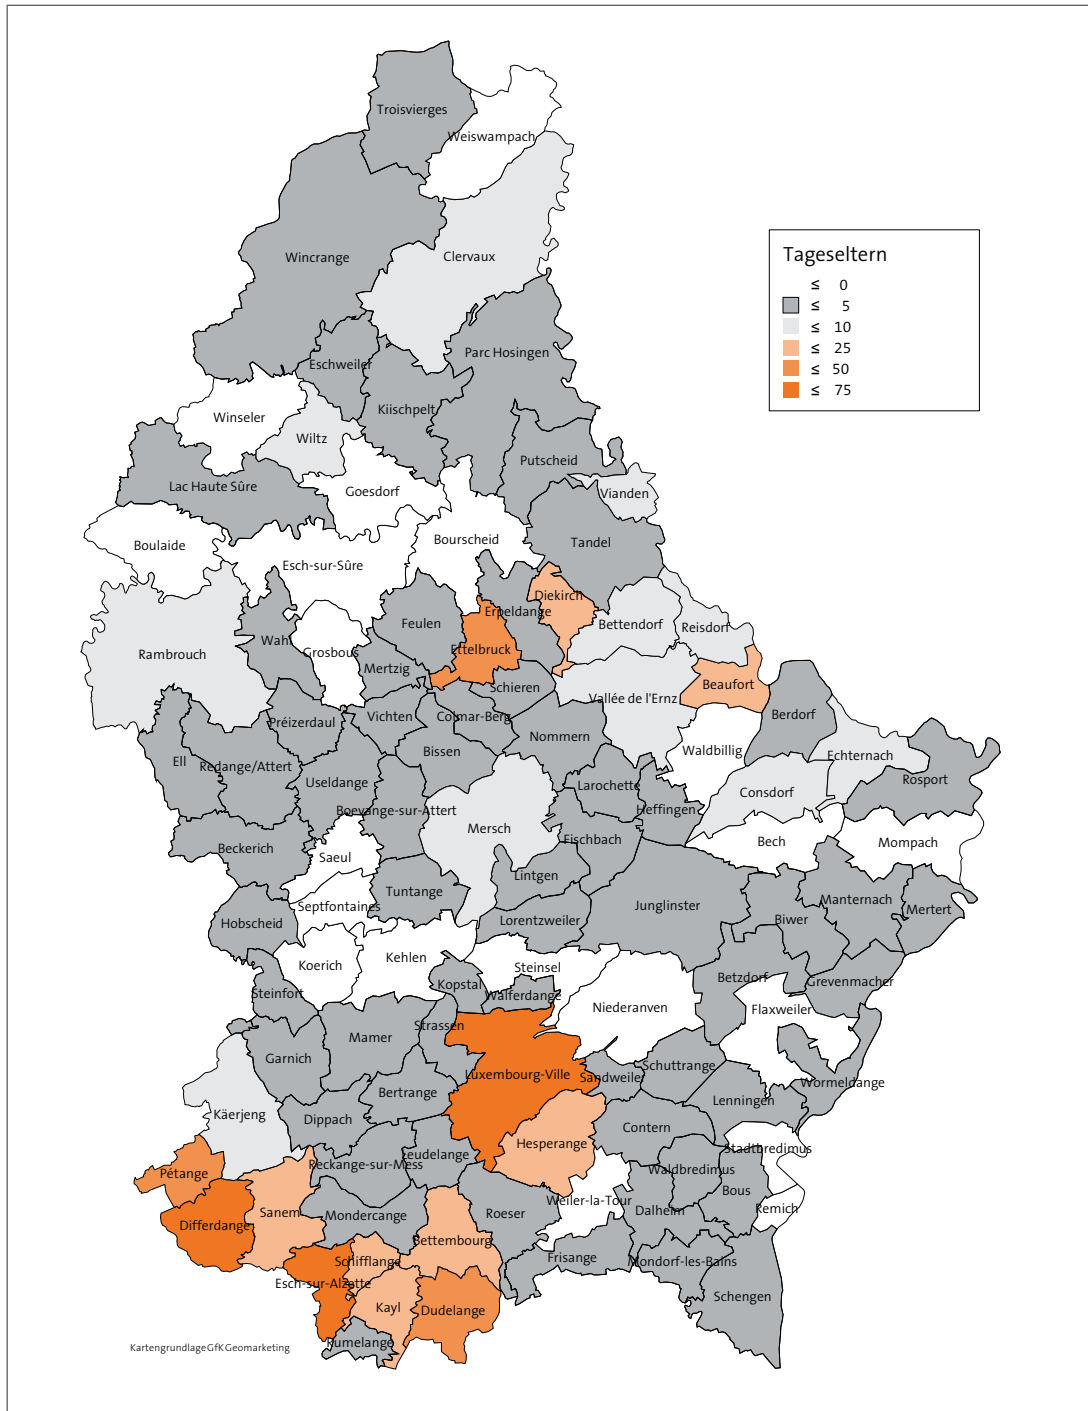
Tageseltern
≤ 0
≤ 5
≤ 10
≤ 25
≤ 50
≤ 75

Troisvierges
Weiswampach
Clervaux
Wincrange
Parc Hosingen
Eschweiler
Kiischpelt
Winseler
Wiltz
Putscheid
Lac Haute Sûre
Goesdorf
Vianden
Boulaide
Bourscheid
Tandel
Esch-sur-Sûre
Diekirch
Erpeldange
Bettendorf
Reisdorf
Rambrouch
Wahl
Grosbous
Feulen
Ettelbruck
Mertzig
Schieren
Beaufort
Vallée de l'Ernz
Berdorf
Préizerdaul
Vichten
Colmar-Berg
Nommern
Ell
Redange/Attert
Bissen
Waldbillig
Echternach
Useldange
Larochette
Rosport
Boevange-sur-Attert
Heffingen
Consdorf
Mersch
Beckerich
Fischbach
Bech
Mompach
Saeul
Lintgen
Tuntange
Manternach
Junglinster
Septfontaines
Mertert
Lorentzweiler
Biwer
Hobscheid
Kehlen
Koerich
Steinsel
Betzdorf
Kopstal
Grevenmacher
Steinfort
Walferdange
Niederanven
Flaxweiler
Strassen
Mamer
Garnich
Schuttrange
Luxembourg-Ville
Sandweiler
Wormeldange
Bertrange
Lenningen
Käerjeng
Dippach
Contern
Hesperange
Stadtbredimus
Leudelange
Pétange
Reckange-sur-Mess
Waldbredimus
Bous
Weiler-la-Tour
Differdange
Sanem
Mondercange
Roeser
Remich
Dalheim
Bettembourg
Schifflange
Frisange
Esch-sur-Alzette
Mondorf-les-Bains
Kayl
Dudelange
Schengen
Rumelange

Kartengrundlage GfK Geomarketing